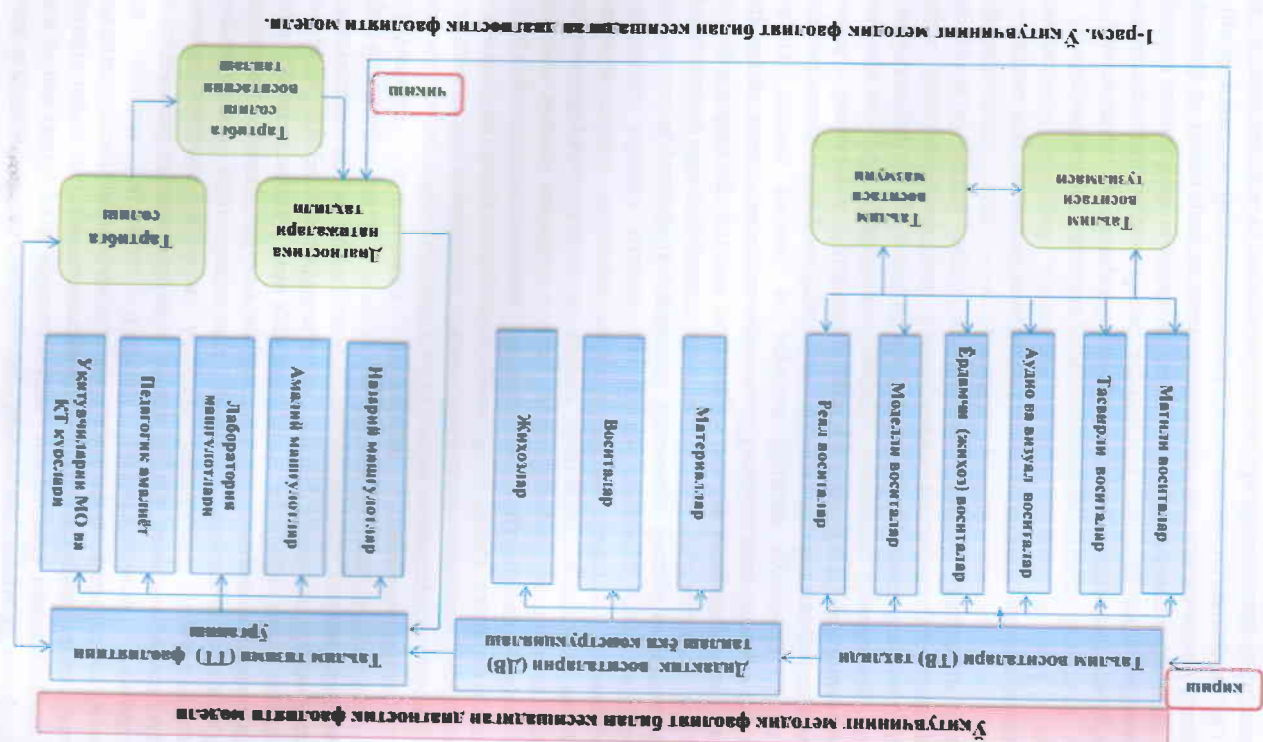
1-расм. Ўқитувчининг методик фаолияти билан кесишган ва диагностик фаолияти модели.

Ўқитувчининг методик фаолияти билан кесишдаги диагностик фаолияти модели

кириш

чиқиш

Таълим воситалари (ТВ) таҳлили

Дидактик воситалари (ДВ) таълим ёки конструкциялаш

Таълим тизими (ТТ) фаолиятни ўрганиш

Матнли воситалар

Тасвирли воситалар

Аудио ва визуал воситалар

Ёрдамчи (жиҳоз) воситалар

Моделли воситалар

Реал воситалар

Материаллар

Воситалар

Жиҳозлар

Назарий машғулотлар

Амалий машғулотлар

Лаборатория машғулотлари

Педагогик амалиёт

Ўқитувчилари МО ва КТ курслари

Таълим воситаси тузилмаси

Таълим воситаси мазмуни

Диагностика натижалари таҳлили

Тартибга солиш

Тартибга солиш воситасини танлаш